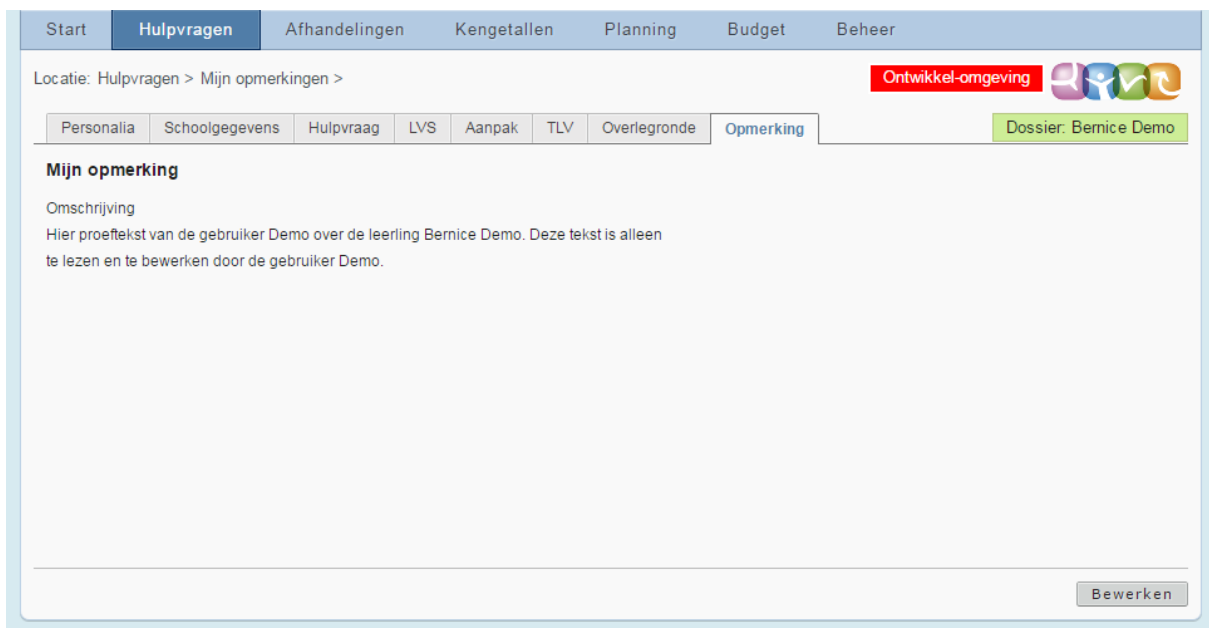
Start | Hulpvragen | Afhandelingen | Kengetallen | Planning | Budget | Beheer

Locatie: Hulpvragen > Mijn opmerkingen >

Ontwikkel-omgeving

Personalia | Schoolgegevens | Hulpvraag | LVS | Aanpak | TLV | Overlegronde | Opmerking

Dossier: Bernice Demo

Mijn opmerking

Omschrijving
Hier proeftekst van de gebruiker Demo over de leerling Bernice Demo. Deze tekst is alleen te lezen en te bewerken door de gebruiker Demo.

Bewerken